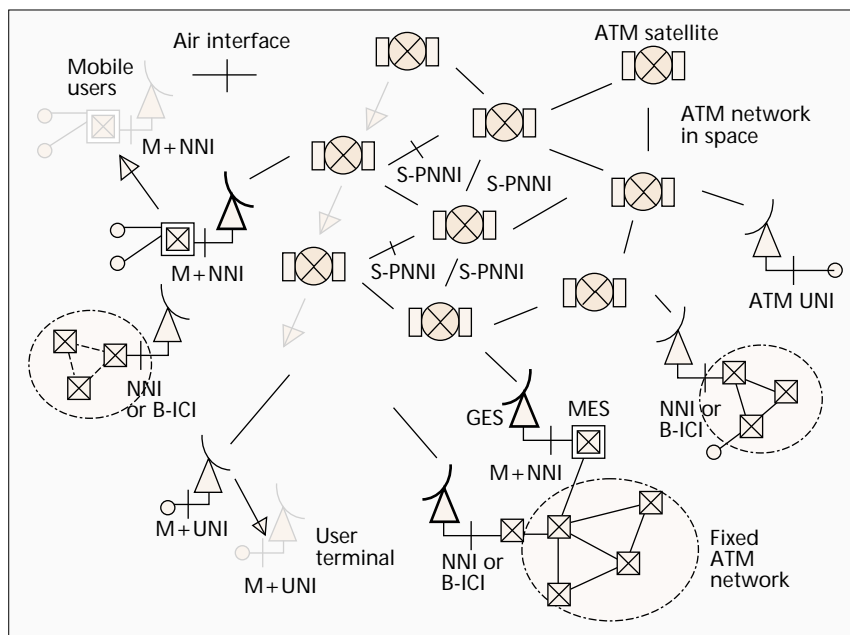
Air interface

Mobile users

ATM satellite

ATM network in space

M+NNI

S-PNNI

S-PNNI

M+NNI

S-PNNI

S-PNNI

ATM UNI

NNI or B-ICI

GES

MES

NNI or B-ICI

M+NNI

M+UNI

User terminal

M+UNI

NNI or B-ICI

Fixed ATM network